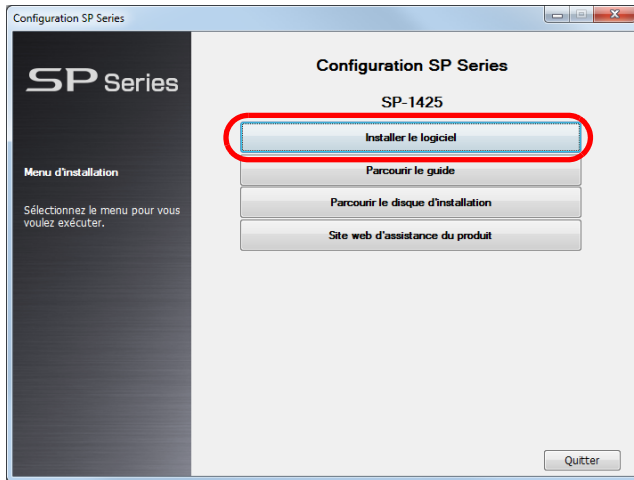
Configuration SP Series

SP Series

Menu d'installation

Sélectionnez le menu pour vous voulez exécuter.

Configuration SP Series

SP-1425

Installer le logiciel

Parcourir le guide

Parcourir le disque d'installation

Site web d'assistance du produit

Quitter